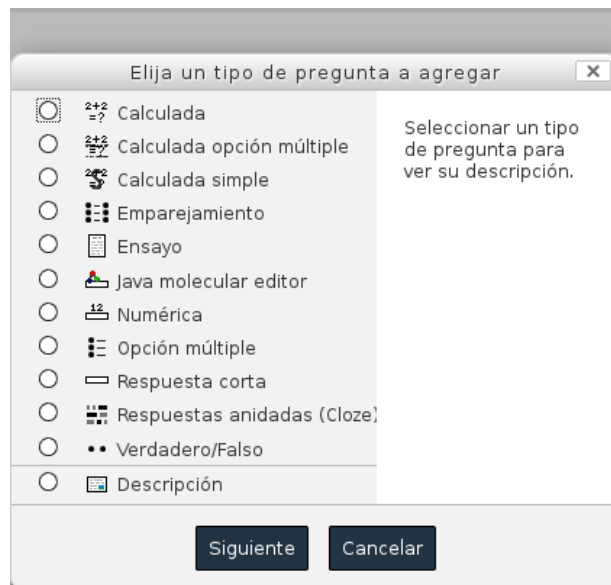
Elija un tipo de pregunta a agregar

×

Calculada

Calculada opción múltiple

Calculada simple

Emparejamiento

Ensayo

Java molecular editor

Numérica

Opción múltiple

Respuesta corta

Respuestas anidadas (Cloze)

Verdadero/Falso

Descripción

Seleccionar un tipo de pregunta para ver su descripción.

Siguiente

Cancelar